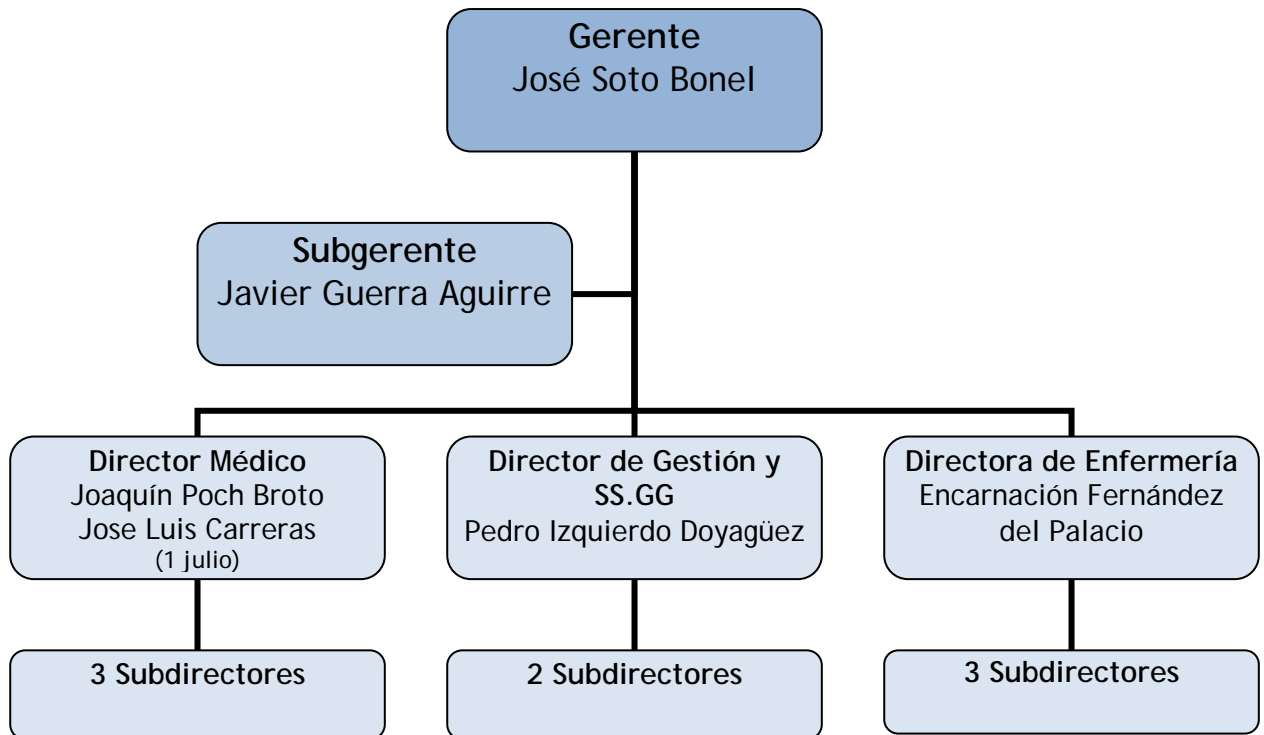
Gerente
José Soto Bonel

Subgerente
Javier Guerra Aguirre

Director Médico
Joaquín Poch Broto
Jose Luis Carreras
(1 julio)

Director de Gestión y SS.GG
Pedro Izquierdo Doyagüez

Directora de Enfermería
Encarnación Fernández del Palacio

3 Subdirectores

2 Subdirectores

3 Subdirectores